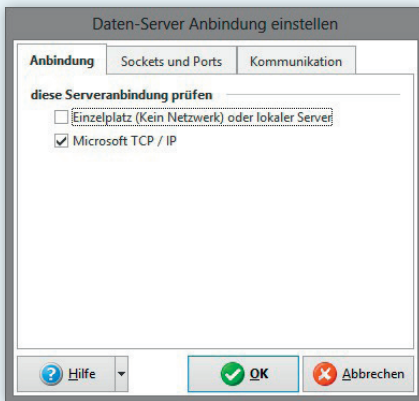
Daten-Server Anbindung einstellen

Anbindung | Sockets und Ports | Kommunikation

diese Serveranbindung prüfen

Einzelplatz (Kein Netzwerk) oder lokaler Server

Microsoft TCP / IP

Hilfe

OK

Abbrechen